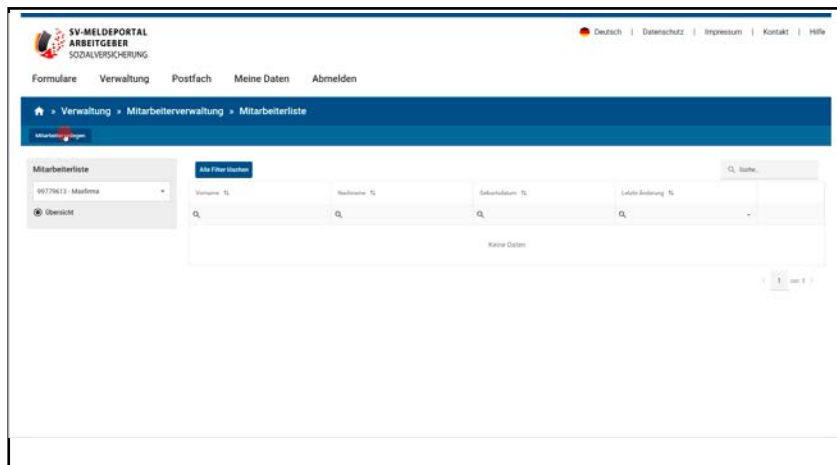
SV-MELDEPORTAL ARBEITGEBER SOZIALVERSICHERUNG

Deutsch | Datenschutz | Impressum | Kontakt | Hilfe

Formulare Verwaltung Postfach Meine Daten Abmelden

» Verwaltung » Mitarbeiterverwaltung » Mitarbeiterliste

Mitarbeiter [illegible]

Mitarbeiterliste

99779613 - Musfirma

Übersicht

Alle Filter löschen

Suche...

| Vorname | Nachname | Geburtsdatum | Letzte Änderung |
|---|---|---|---|
| | | | |
| Keine Daten | | | |

1 von 1